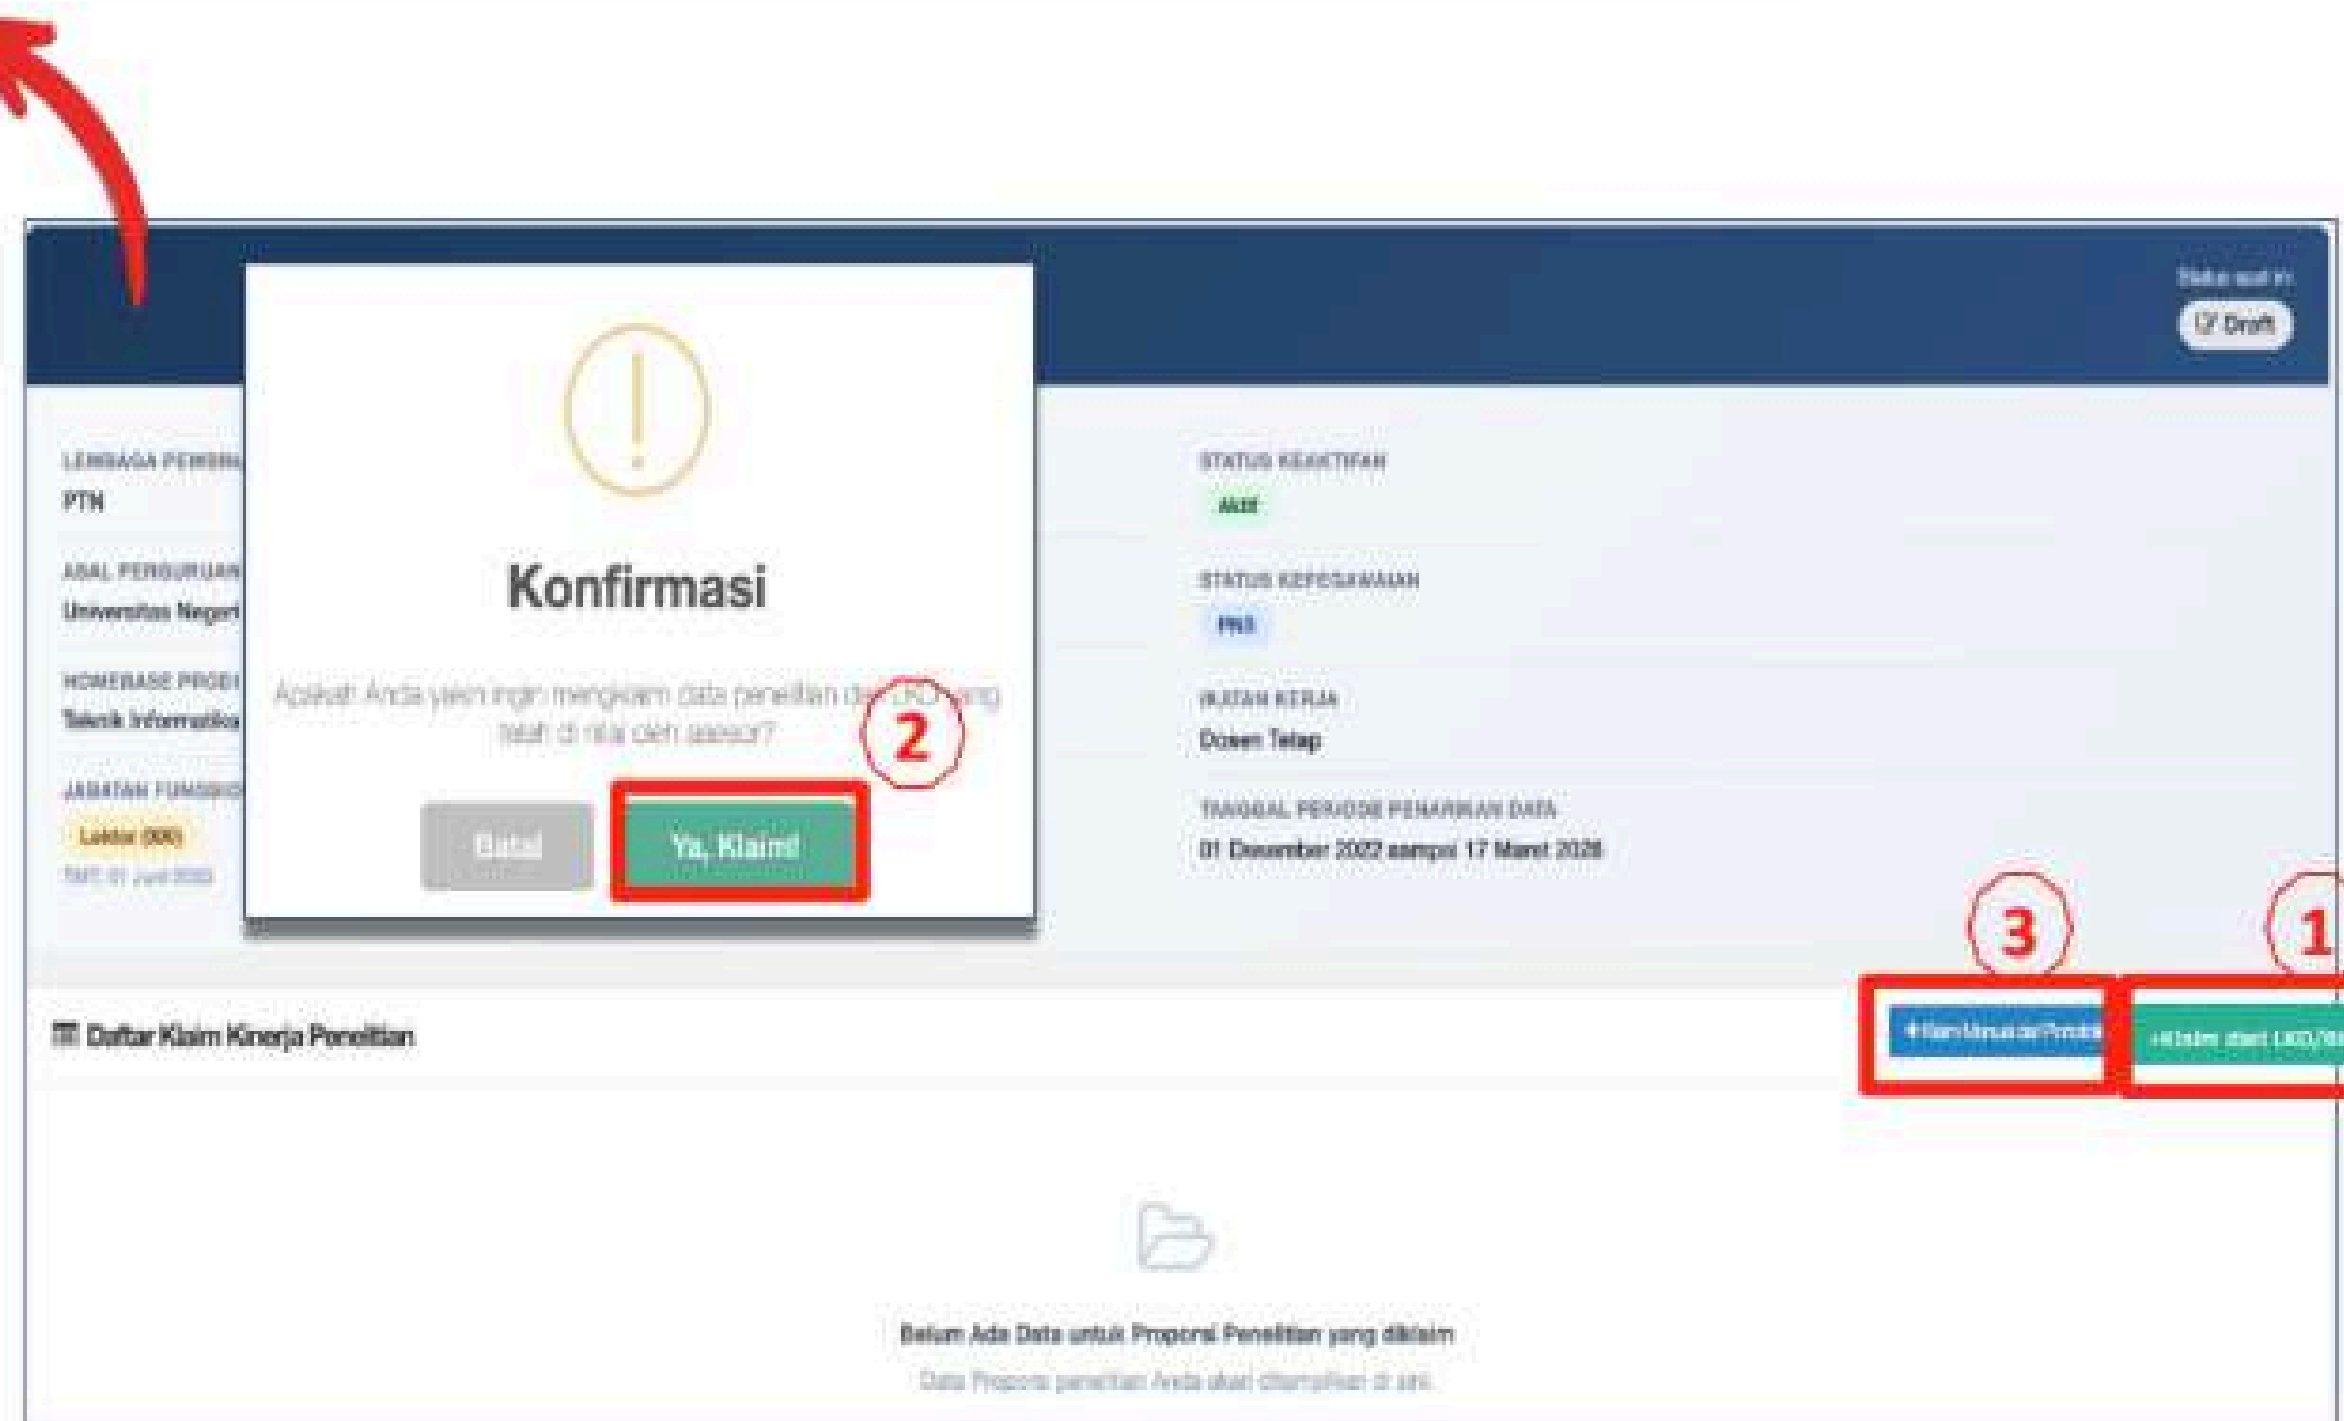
Status saat ini:
Draft

LEMBAGA PEMBINA
PTN

ASAL PERGURUAN
Universitas Negeri

HOMEBASE PRODI
Teknik Informatika

JABATAN FUNGSIONAL
Lektor (300)
TMT: 01 Juni 2020

Konfirmasi

Apakah Anda yakin ingin mengklaim data penelitian dari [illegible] yang telah di nilai oleh asesor?

2

Batal
Ya, Klaim!

STATUS KEAKTIFAN
Aktif

STATUS KEPEGAWAIAN
PNS

IKATAN KERJA
Dosen Tetap

TANGGAL PERIODE PENARIKAN DATA
01 Desember 2022 sampai 17 Maret 2026

3
1

Daftar Klaim Kinerja Penelitian

+Klaim Manual dari Penelitian
+Klaim dari LKD/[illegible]

Belum Ada Data untuk Proposal Penelitian yang diklaim
Data Proposal penelitian Anda akan ditampilkan di sini.